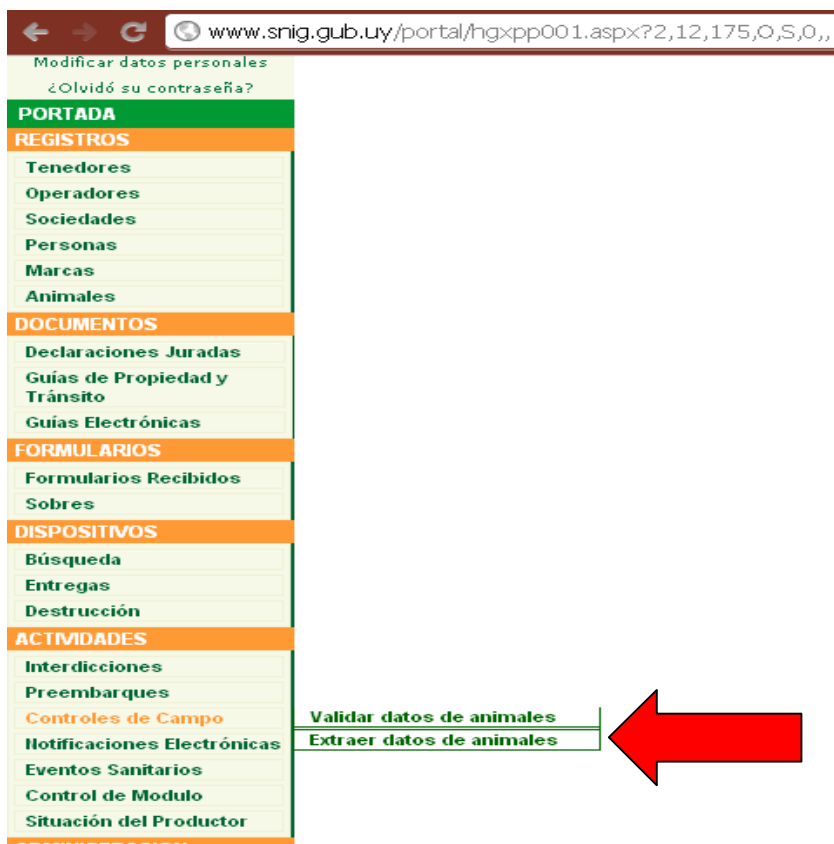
www.snig.gub.uy/portal/hgxpp001.aspx?2,12,175,O,S,0,,

Modificar datos personales
¿Olvidó su contraseña?

PORTADA
REGISTROS
Tenedores
Operadores
Sociedades
Personas
Marcas
Animales
DOCUMENTOS
Declaraciones Juradas
Guías de Propiedad y Tránsito
Guías Electrónicas
FORMULARIOS
Formularios Recibidos
Sobres
DISPOSITIVOS
Búsqueda
Entregas
Destrucción
ACTIVIDADES
Interdicciones
Preembarques
Controles de Campo
Notificaciones Electrónicas
Eventos Sanitarios
Control de Modulo
Situación del Productor

Validar datos de animales
Extraer datos de animales